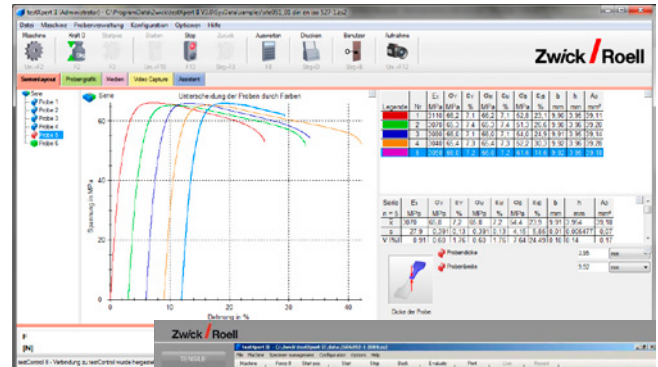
testXpert II (Administrator) - C:\ProgramData\Zwick\testXpert II V3.5\SysData\sample\Vte051_00.dat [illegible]

Datei Maschine Probenverwaltung Konfiguration Optionen Hilfe

Maschine Kraft 0 Startpos. Starten Stop Zurück Auswerten Drucken Benutzer Aufnahme

Zwick / Roell

Serienlayout Probengrafik Medien Video Capture Assistent

Serie
Probe 1
Probe 2
Probe 3
Probe 4
Probe 5
Probe 6

Serie

Unterscheidung der Proben durch Farben

Spannung in MPa

Dehnung in %

| Legende | Nr | $E_t$ MPa | $\sigma_Y$ MPa | $\varepsilon_Y$ % | $\sigma_M$ MPa | $\varepsilon_M$ % | $\sigma_B$ MPa | $\varepsilon_B$ % | $\varepsilon_{tB}$ % | b mm | h mm | $A_0$ mm² |
|---|---|---|---|---|---|---|---|---|---|---|---|---|
| | 1 | 3110 | 66,2 | 7,1 | 66,2 | 7,1 | 62,8 | 23,1 | 9,96 | 3,96 | 29,1 | |
| | 2 | 2970 | 65,3 | 7,4 | 65,2 | 7,4 | 51,3 | 25,6 | 9,96 | 3,96 | 29,1 | |
| | 3 | 3080 | 66,1 | 7,1 | 66,1 | 7,1 | 64,0 | 24,9 | 9,96 | 3,96 | 29,1 | |
| | 4 | 3040 | 65,4 | 7,3 | 65,4 | 7,3 | 57,2 | 30,3 | 9,92 | 3,96 | 29,2 | |
| | 5 | 2950 | 65,8 | 7,2 | 65,8 | 7,2 | 61,8 | 14,6 | 9,92 | 3,96 | 29,1 | |

| Serie n = 5 | $E_t$ MPa | $\sigma_Y$ MPa | $\varepsilon_Y$ % | $\sigma_M$ MPa | $\varepsilon_M$ % | $\sigma_B$ MPa | $\varepsilon_B$ % | $\varepsilon_{tB}$ % | b mm | h mm | $A_0$ mm² |
|---|---|---|---|---|---|---|---|---|---|---|---|
| x | 3070 | 65,8 | 7,2 | 65,8 | 7,2 | 44,4 | 23,9 | 9,91 | 3,964 | 29,58 | |
| s | 27,9 | 0,391 | 0,13 | 0,391 | 0,13 | 4,15 | 5,86 | 0,01 | 0,00 | 0,11 | |
| V [%] | 0,91 | 0,60 | 1,76 | 0,60 | 1,76 | 7,64 | 24,49 | 0,10 | 0,14 | 0,37 | |

Probendicke 3,95 mm
Probenbreite 9,92 mm

Dicke der Probe

F
[N]

testControl II - Verbindung zu testControl wurde hergeste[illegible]

Zwick / Roell
testXpert II